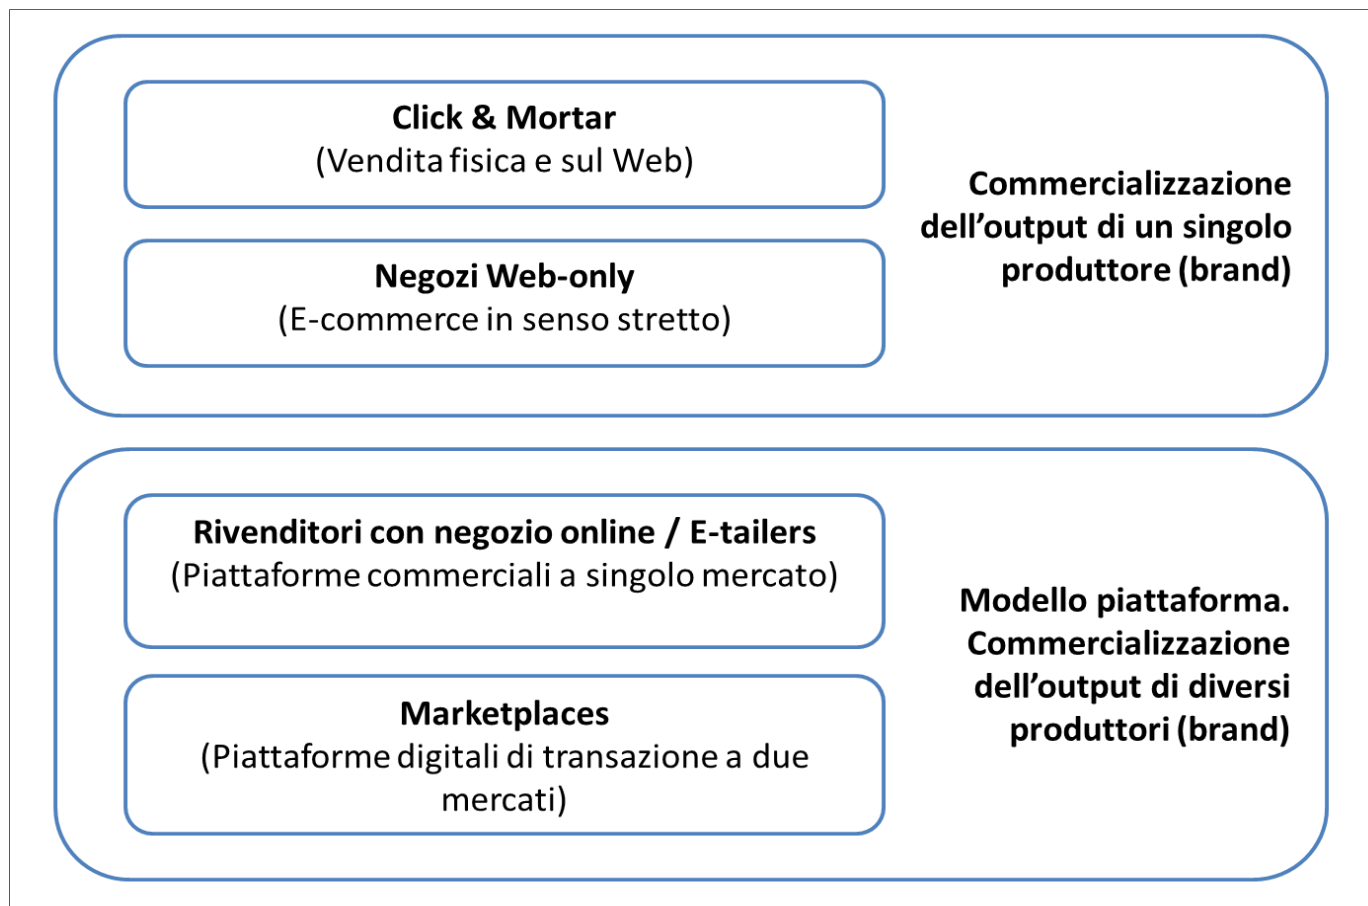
Click & Mortar
(Vendita fisica e sul Web)

Negozi Web-only
(E-commerce in senso stretto)

Commercializzazione dell'output di un singolo produttore (brand)

Rivenditori con negozio online / E-tailers
(Piattaforme commerciali a singolo mercato)

Marketplaces
(Piattaforme digitali di transazione a due mercati)

Modello piattaforma. Commercializzazione dell'output di diversi produttori (brand)